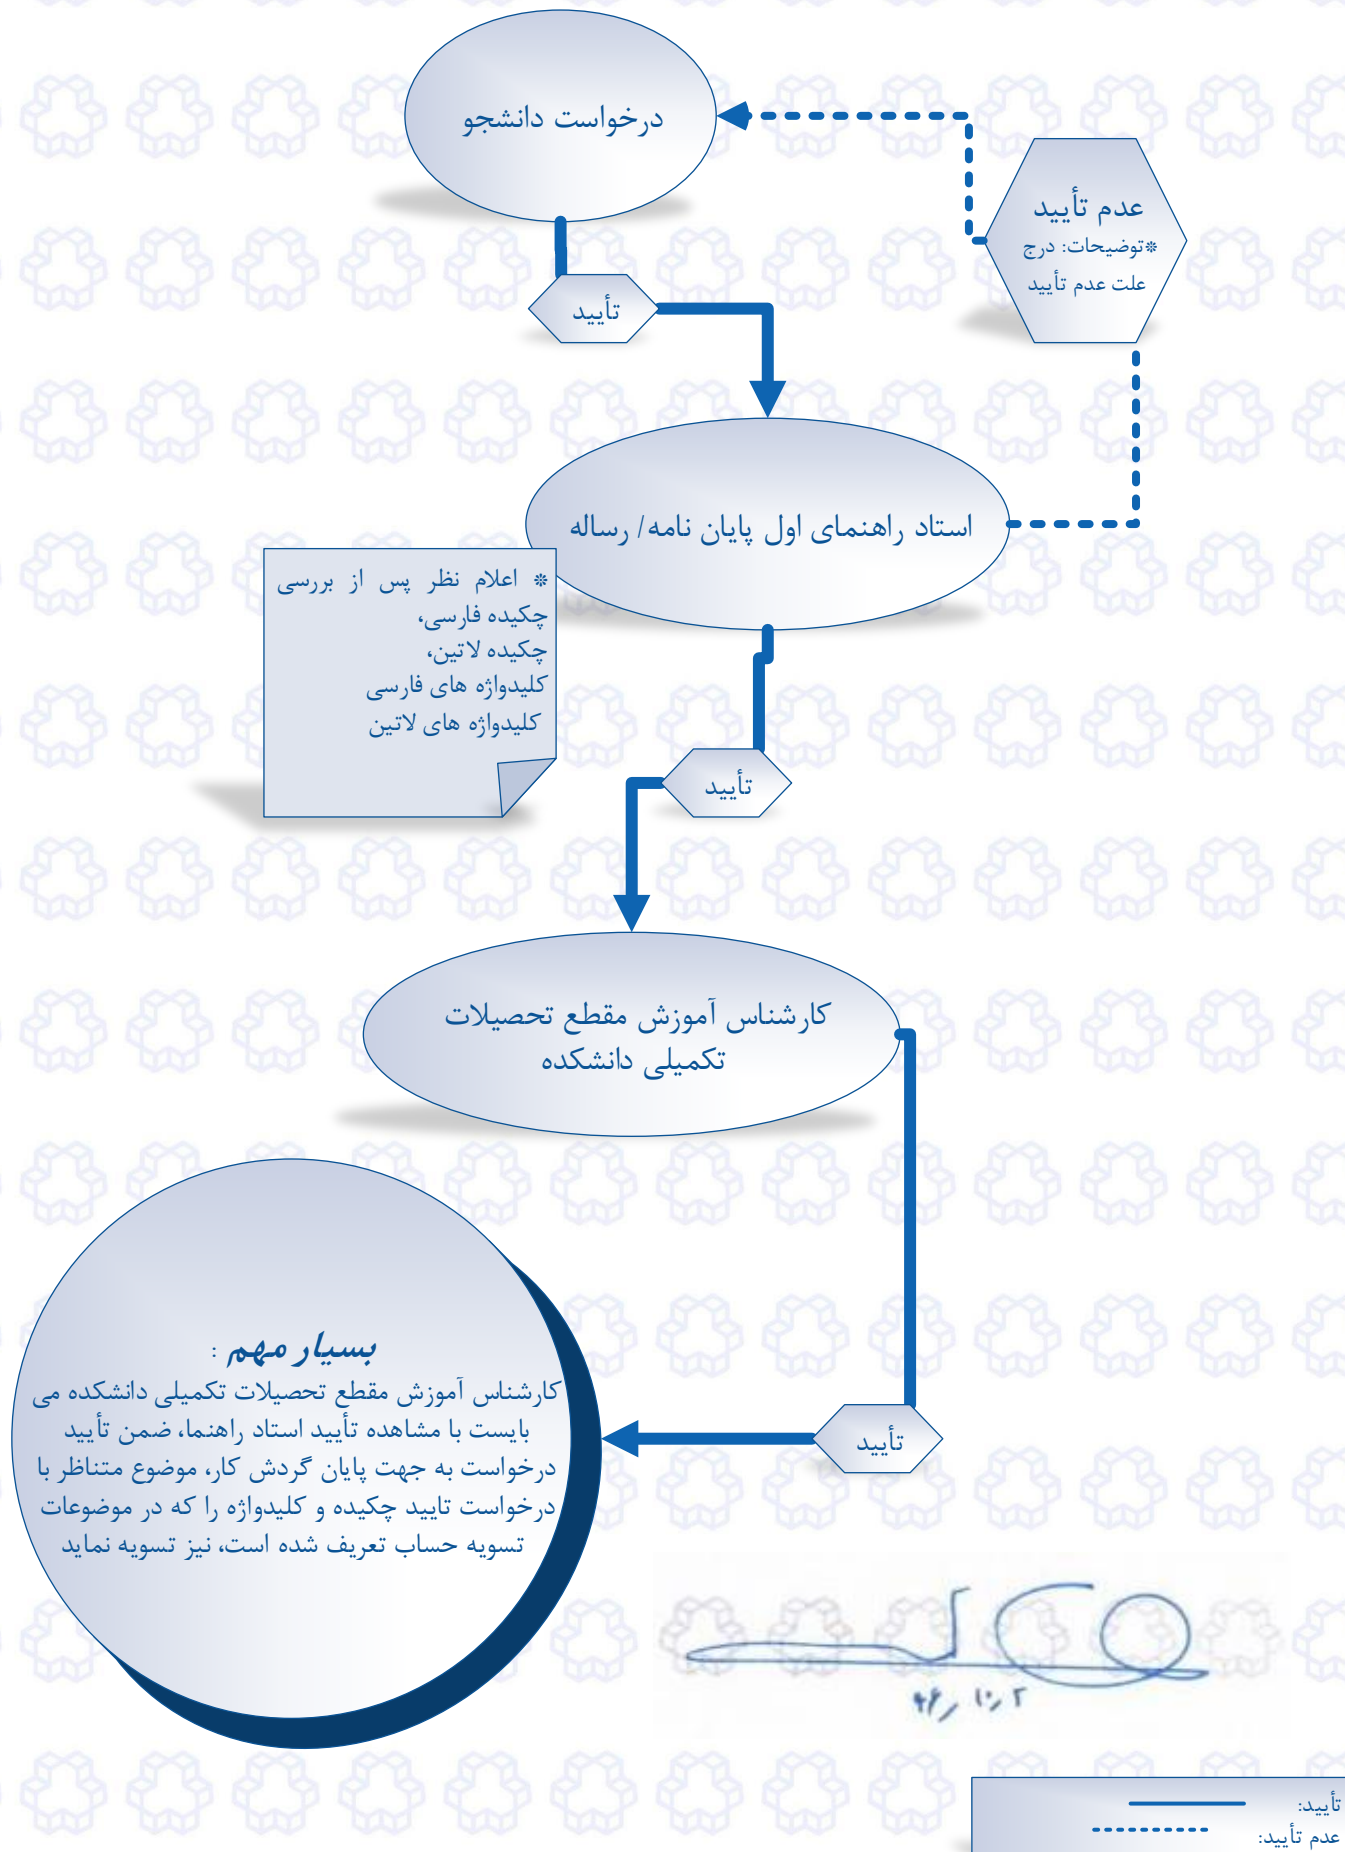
درخواست دانشجو

عدم تأیید
*توضیحات: درج علت عدم تأیید

تأیید

استاد راهنمای اول پایان نامه/ رساله

* اعلام نظر پس از بررسی چکیده فارسی، چکیده لاتین، کلیدواژه های فارسی کلیدواژه های لاتین

تأیید

کارشناس آموزش مقطع تحصیلات تکمیلی دانشکده

بسیار مهم :
کارشناس آموزش مقطع تحصیلات تکمیلی دانشکده می بایست با مشاهده تأیید استاد راهنما، ضمن تأیید درخواست به جهت پایان گردش کار، موضوع متناظر با درخواست تایید چکیده و کلیدواژه را که در موضوعات تسویه حساب تعریف شده است، نیز تسویه نماید

تأیید

۹۴/ ۱۰/ ۲

تأیید:
عدم تأیید: